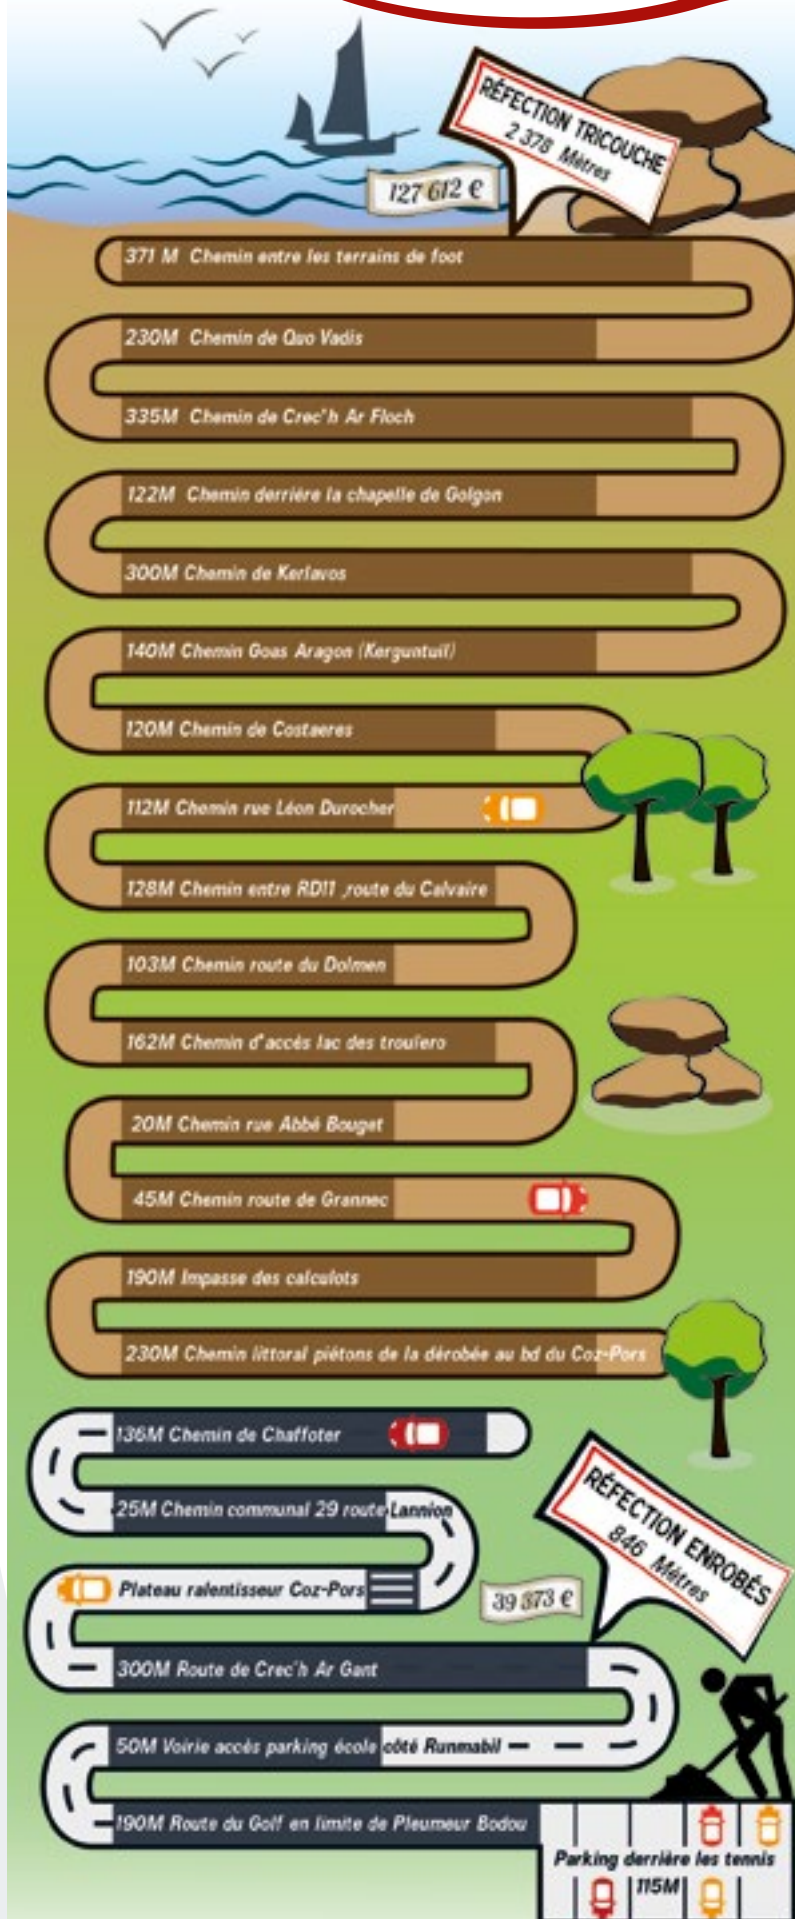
RÉFECTION TRICOUCHE
2 378 Mètres

127 612 €

371 M Chemin entre les terrains de foot

230M Chemin de Quo Vadis

335M Chemin de Crec'h Ar Floch

122M Chemin derrière la chapelle de Golgon

300M Chemin de Kerlavos

140M Chemin Goas Aragon (Kerguntuil)

120M Chemin de Costaeres

112M Chemin rue Léon Durocher

128M Chemin entre RD11 ,route du Calvaire

103M Chemin route du Dolmen

162M Chemin d'accès lac des troufero

20M Chemin rue Abbé Bouget

45M Chemin route de Grannec

190M Impasse des calculots

230M Chemin littoral piétons de la dérobée au bd du Coz-Pors

136M Chemin de Chaffoter

25M Chemin communal 29 route Lannion

Plateau ralentisseur Coz-Pors

RÉFECTION ENROBÉS
846 Mètres

39 373 €

300M Route de Crec'h Ar Gant

50M Voirie accès parking école côté Runmabil

190M Route du Golf en limite de Pleumeur Bodou

Parking derrière les tennis
115M